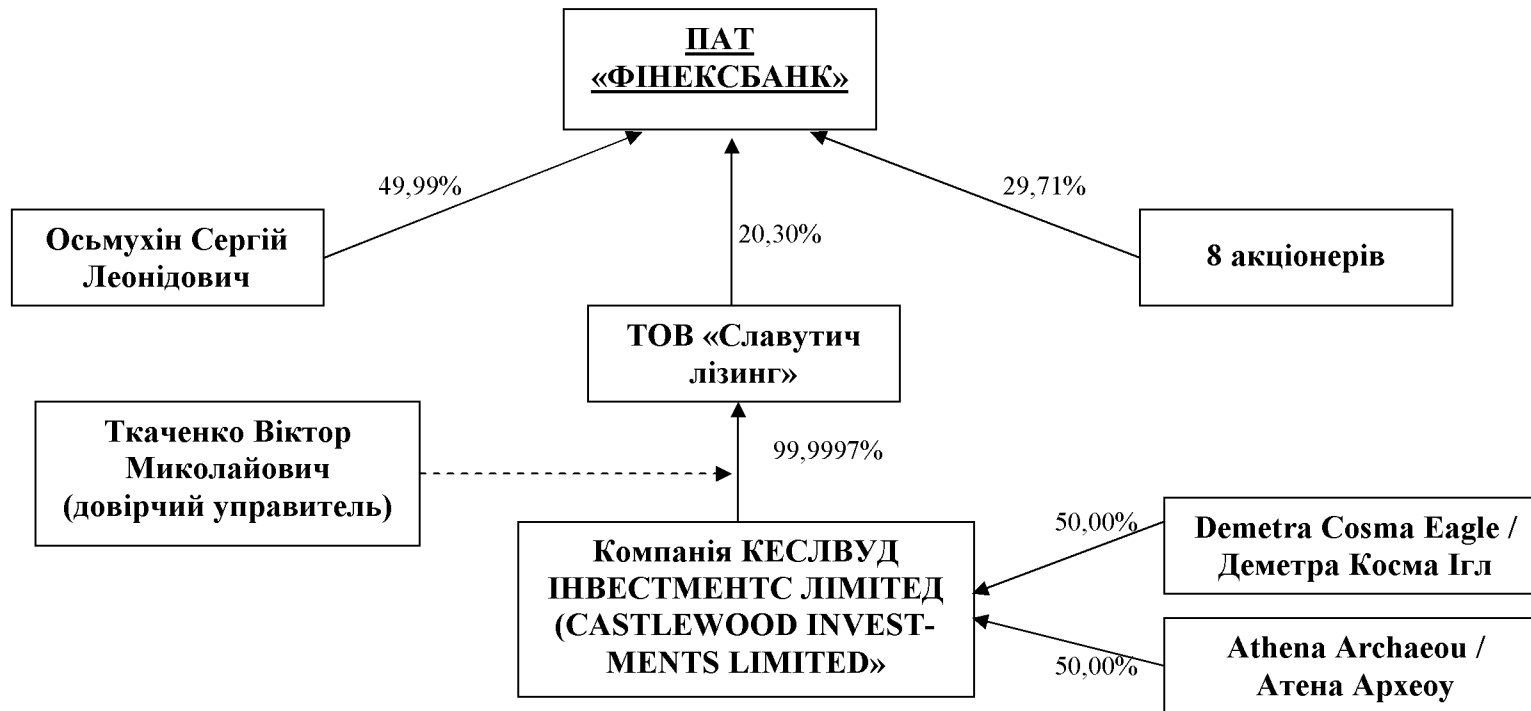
ПАТ «ФІНЕКСБАНК»

49,99%

20,30%

29,71%

Осьмухін Сергій Леонідович

8 акціонерів

ТОВ «Славутич лізинг»

Ткаченко Віктор Миколайович (довірчий управитель)

99,9997%

50,00%

Demetra Cosma Eagle / Деметра Косма Ігл

Компанія КЕСЛВУД ІНВЕСТМЕНТС ЛІМІТЕД (CASTLEWOOD INVESTMENTS LIMITED»

Athena Archaeou / Атена Археоу

50,00%